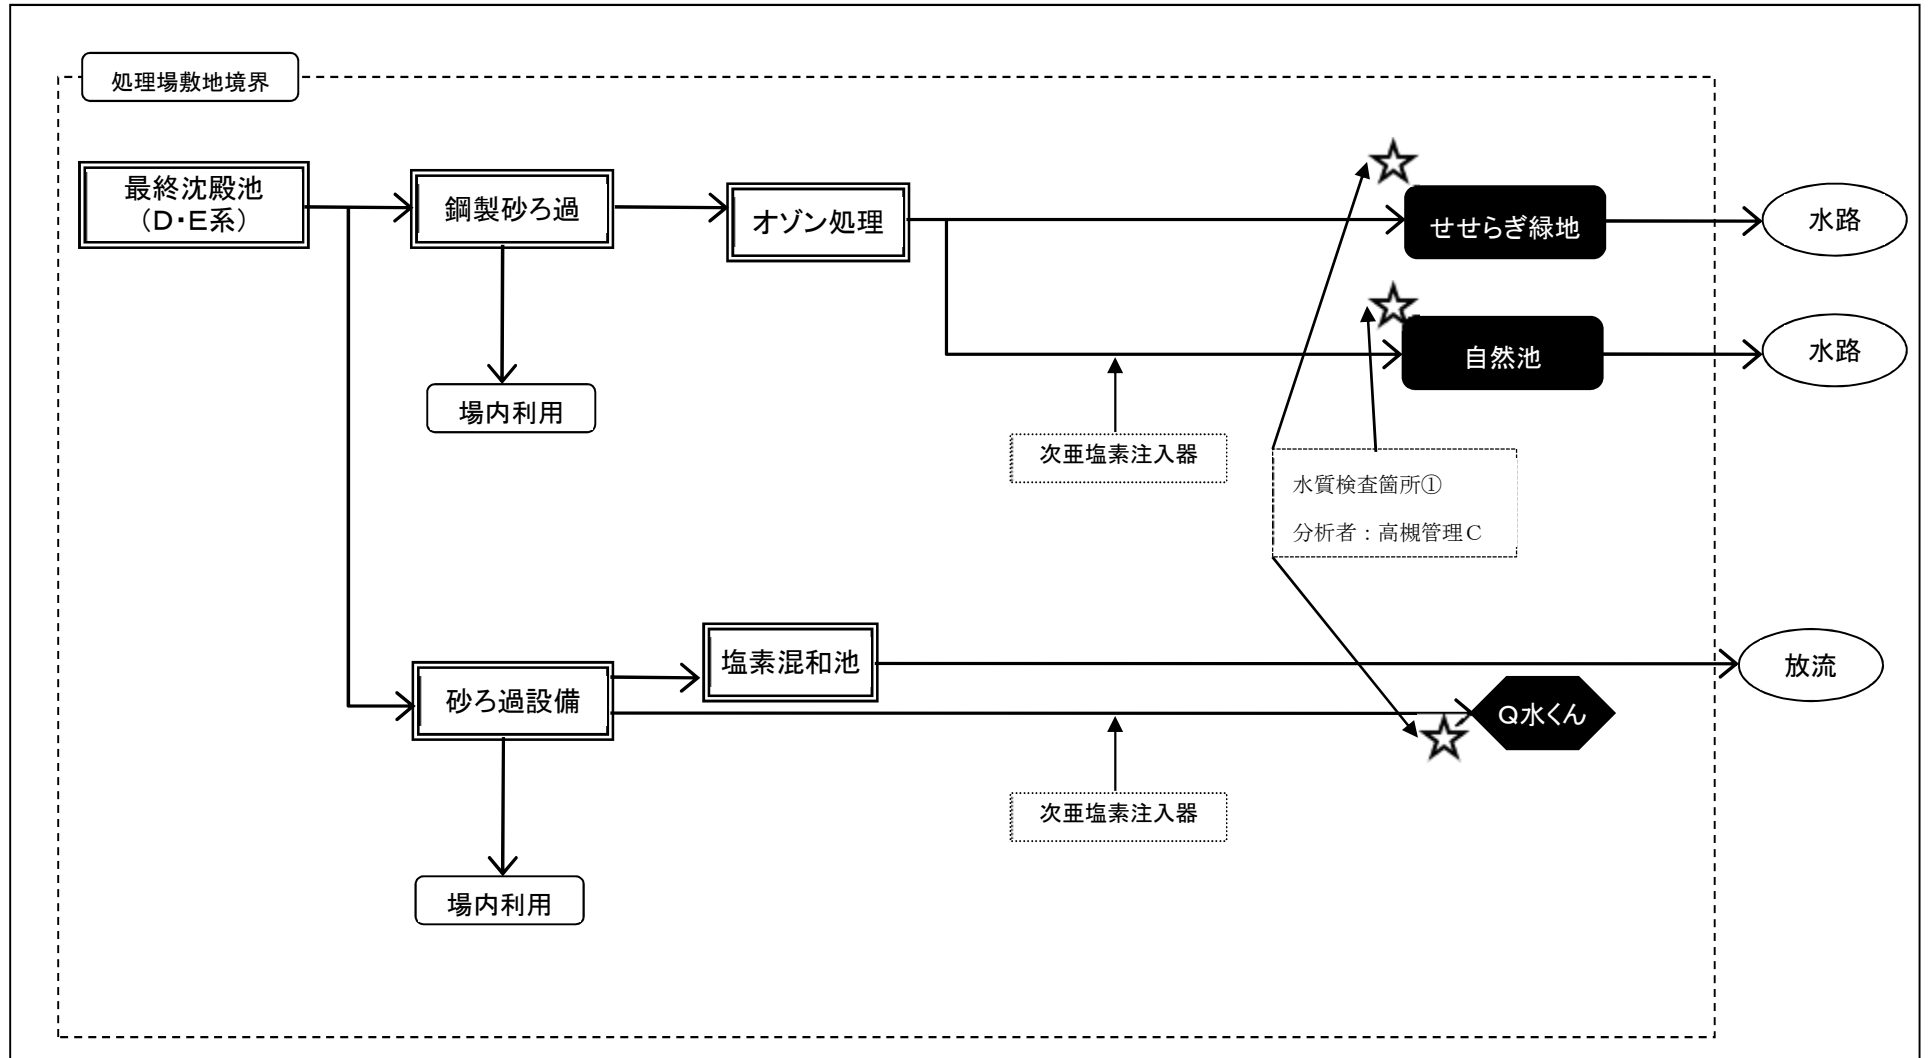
処理場敷地境界

最終沈殿池
（D･E系）

鋼製砂ろ過

オゾン処理

せせらぎ緑地

水路

自然池

水路

場内利用

次亜塩素注入器

水質検査箇所①
分析者：高槻管理C

塩素混和池

放流

砂ろ過設備

Q水くん

次亜塩素注入器

場内利用